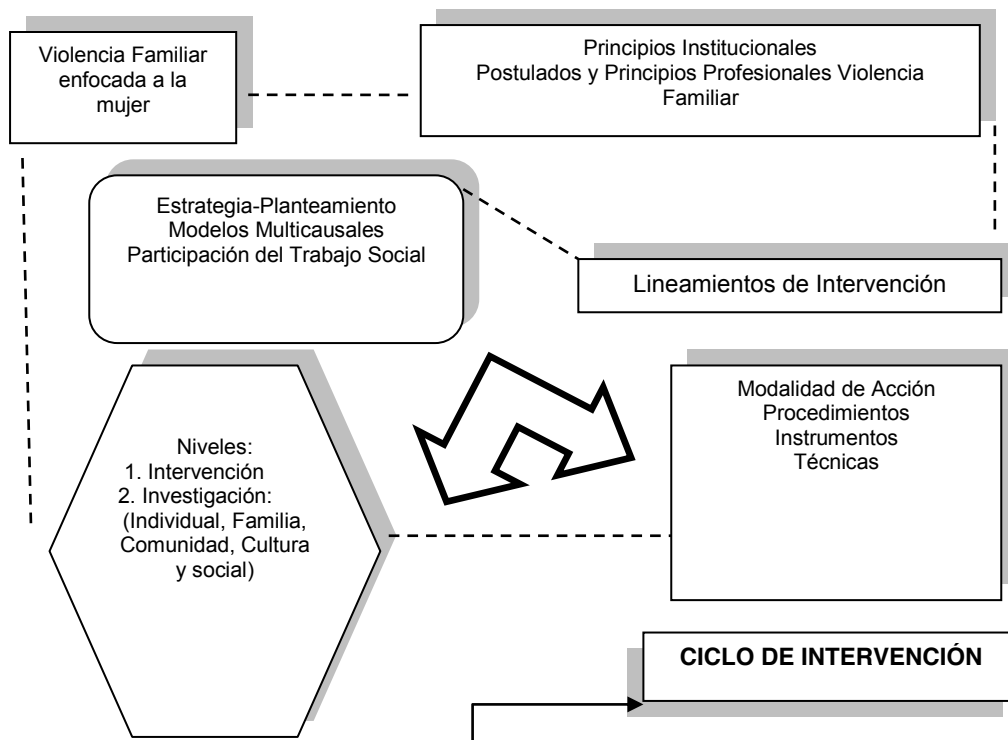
Violencia Familiar enfocada a la mujer

Principios Institucionales
Postulados y Principios Profesionales Violencia Familiar

Estrategia-Planteamiento
Modelos Multicausales
Participación del Trabajo Social

Lineamientos de Intervención

Niveles:
1. Intervención
2. Investigación:
(Individual, Familia, Comunidad, Cultura y social)

Modalidad de Acción
Procedimientos
Instrumentos
Técnicas

CICLO DE INTERVENCIÓN